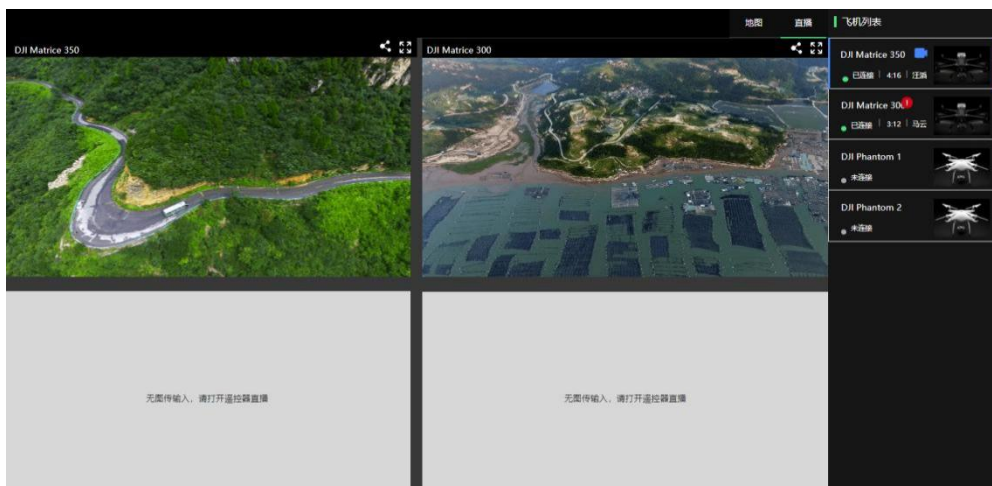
地图 直播 飞机列表

DJI Matrice 350

DJI Matrice 300

DJI Matrice 350
已连接 | 4:16 | 汪涵

DJI Matrice 300
已连接 | 3:12 | 马云

DJI Phantom 1
未连接

DJI Phantom 2
未连接

无图传输入，请打开遥控器直播

无图传输入，请打开遥控器直播